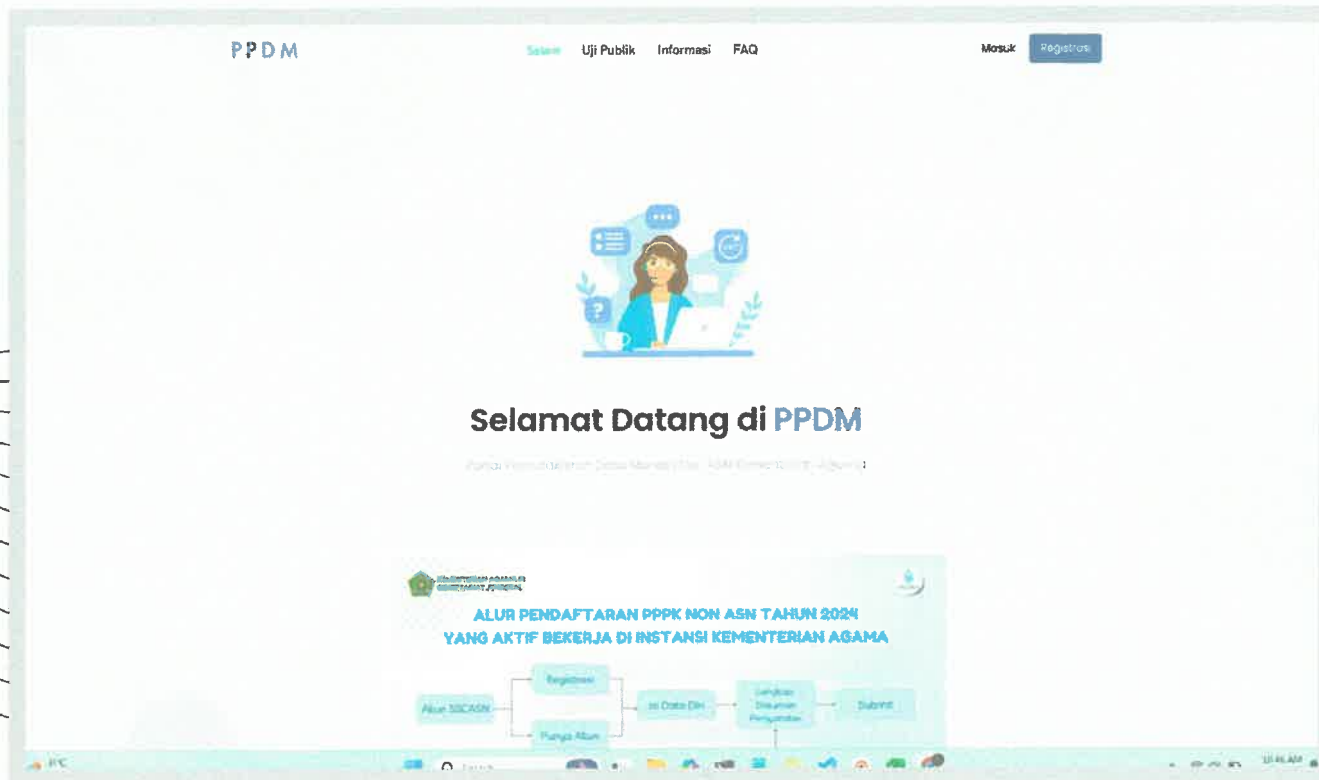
PPDM

Selamat Uji Publik Informasi FAQ

Masuk Registrasi

Selamat Datang di PPDM

Portal Pendataan Data Mandiri Non ASN Kementerian Agama

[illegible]

ALUR PENDAFTARAN PPPK NON ASN TAHUN 2024
YANG AKTIF BEKERJA DI INSTANSI KEMENTERIAN AGAMA

Akun SSCASN

Registrasi

Punya Akun

Isi Data Diri

Lengkapi Dokumen Persyaratan

Submit

Search